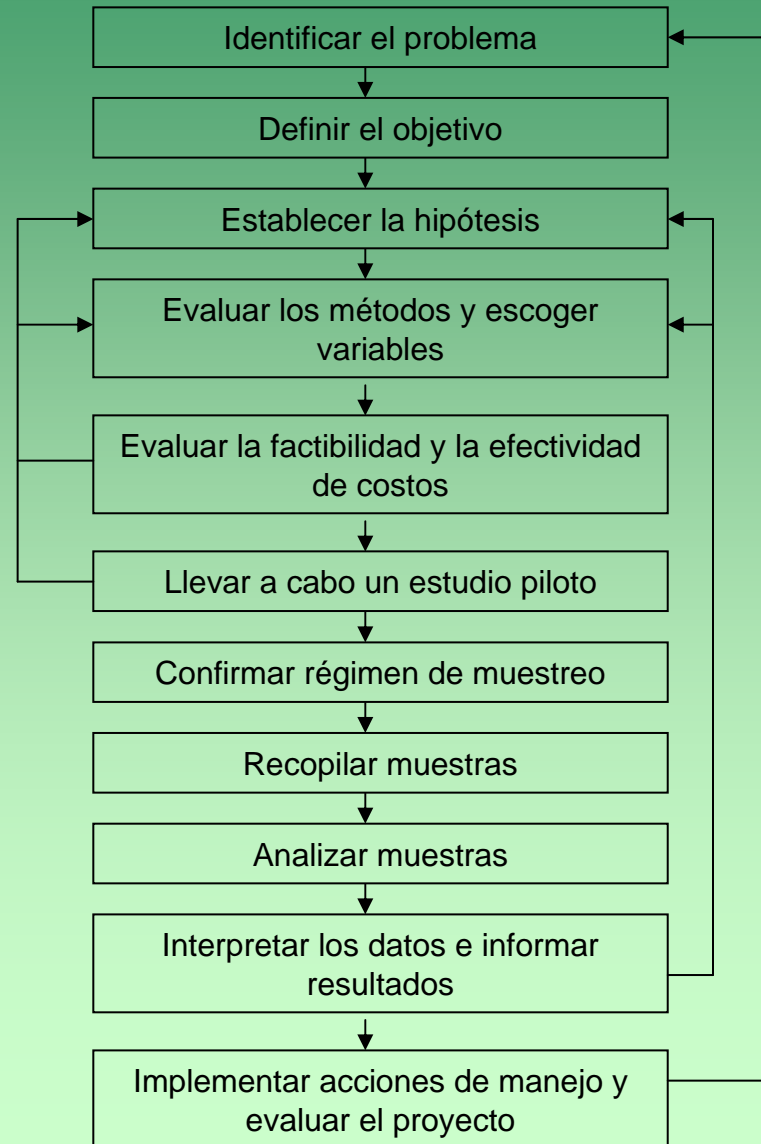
Identificar el problema

Definir el objetivo

Establecer la hipótesis

Evaluar los métodos y escoger variables

Evaluar la factibilidad y la efectividad de costos

Llevar a cabo un estudio piloto

Confirmar régimen de muestreo

Recopilar muestras

Analizar muestras

Interpretar los datos e informar resultados

Implementar acciones de manejo y evaluar el proyecto